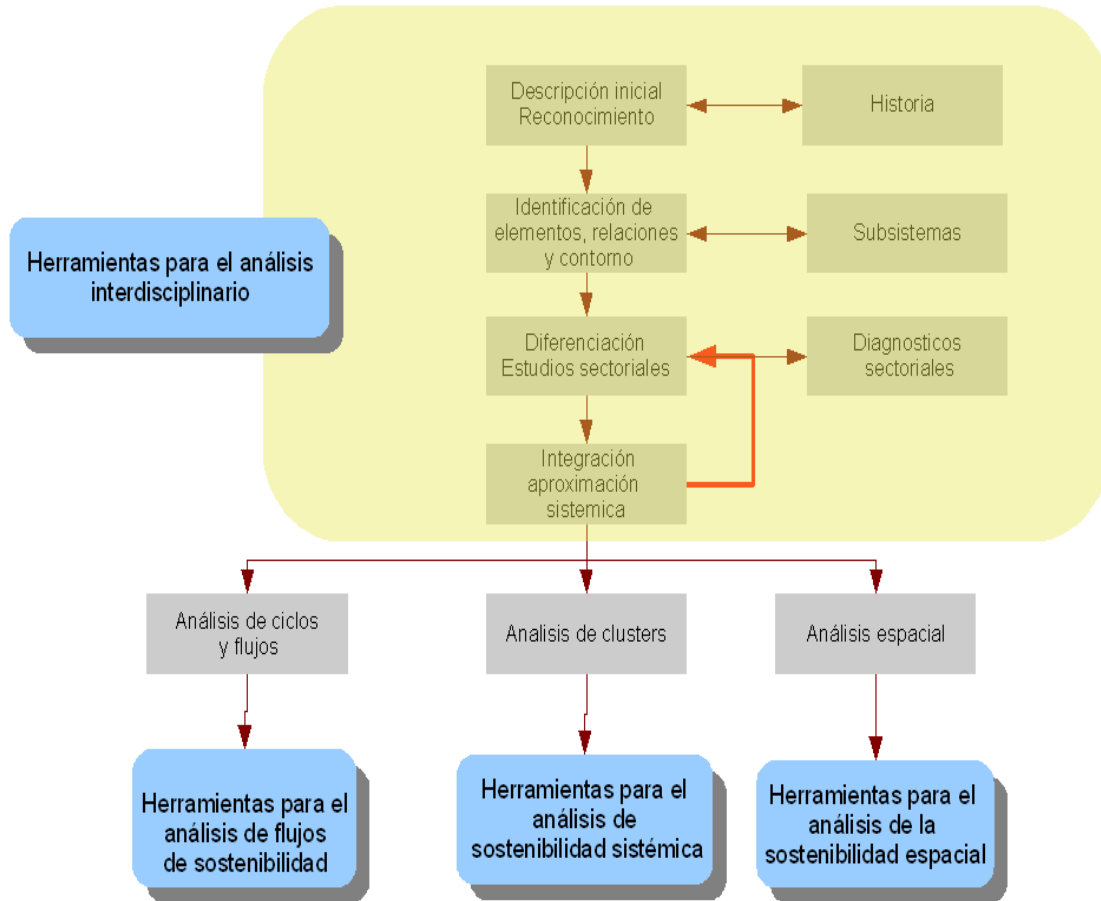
Herramientas para el análisis interdisciplinario

Descripción inicial Reconocimiento

Historia

Identificación de elementos, relaciones y contorno

Subsistemas

Diferenciación Estudios sectoriales

Diagnosticos sectoriales

Integración aproximación sistemica

Análisis de ciclos y flujos

Analisis de clusters

Análisis espacial

Herramientas para el análisis de flujos de sostenibilidad

Herramientas para el análisis de sostenibilidad sistémica

Herramientas para el análisis de la sostenibilidad espacial